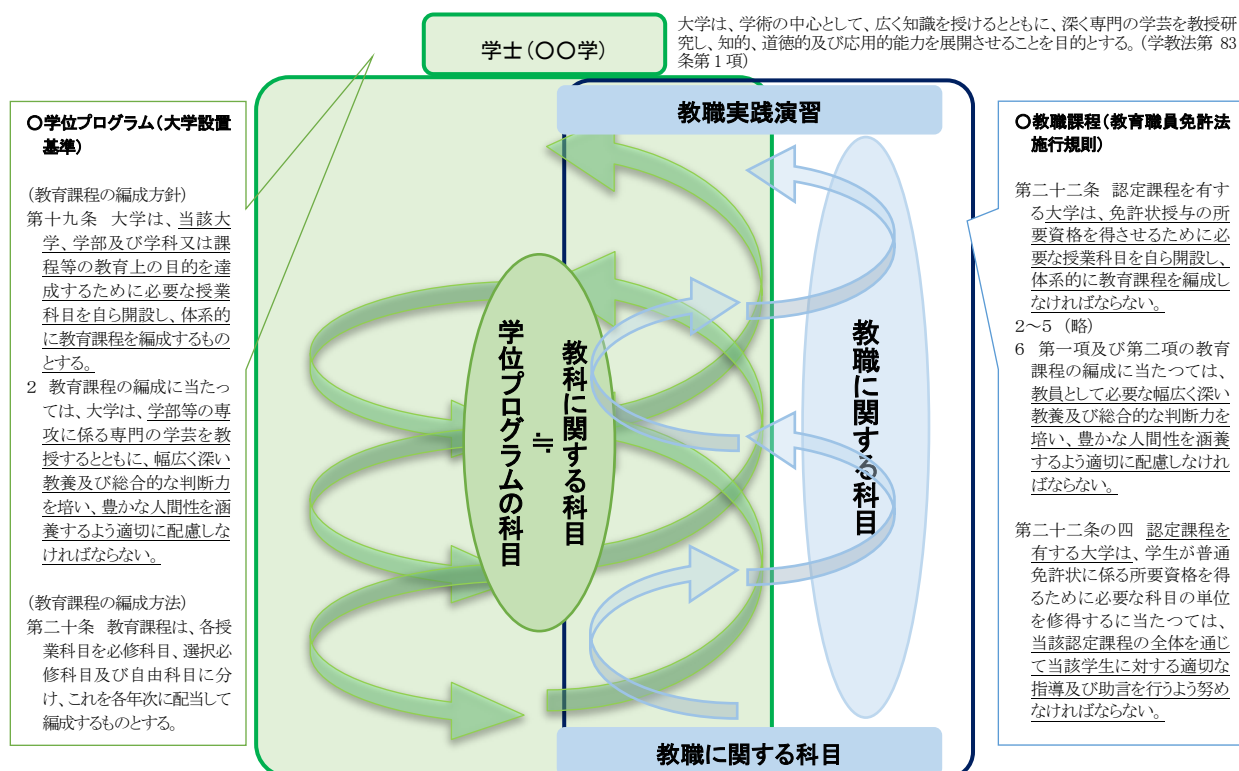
学士（〇〇学）

大学は、学術の中心として、広く知識を授けるとともに、深く専門の学芸を教授研究し、知的、道徳的及び応用的能力を展開させることを目的とする。（学教法第 83 条第 1 項）

〇学位プログラム（大学設置基準）

（教育課程の編成方針）
第十九条　大学は、当該大学、学部及び学科又は課程等の教育上の目的を達成するために必要な授業科目を自ら開設し、体系的に教育課程を編成するものとする。
2　教育課程の編成に当たつては、大学は、学部等の専攻に係る専門の学芸を教授するとともに、幅広く深い教養及び総合的な判断力を培い、豊かな人間性を涵養するよう適切に配慮しなければならない。

（教育課程の編成方法）
第二十条　教育課程は、各授業科目を必修科目、選択必修科目及び自由科目に分け、これを各年次に配当して編成するものとする。

教職実践演習

学位プログラムの科目

≒

教科に関する科目

教職に関する科目

教職に関する科目

〇教職課程（教育職員免許法施行規則）

第二十二条　認定課程を有する大学は、免許状授与の所要資格を得させるために必要な授業科目を自ら開設し、体系的に教育課程を編成しなければならない。
2～5（略）
6　第一項及び第二項の教育課程の編成に当たつては、教員として必要な幅広く深い教養及び総合的な判断力を培い、豊かな人間性を涵養するよう適切に配慮しなければならない。

第二十二条の四　認定課程を有する大学は、学生が普通免許状に係る所要資格を得るために必要な科目の単位を修得するに当たつては、当該認定課程の全体を通じて当該学生に対する適切な指導及び助言を行うよう努めなければならない。